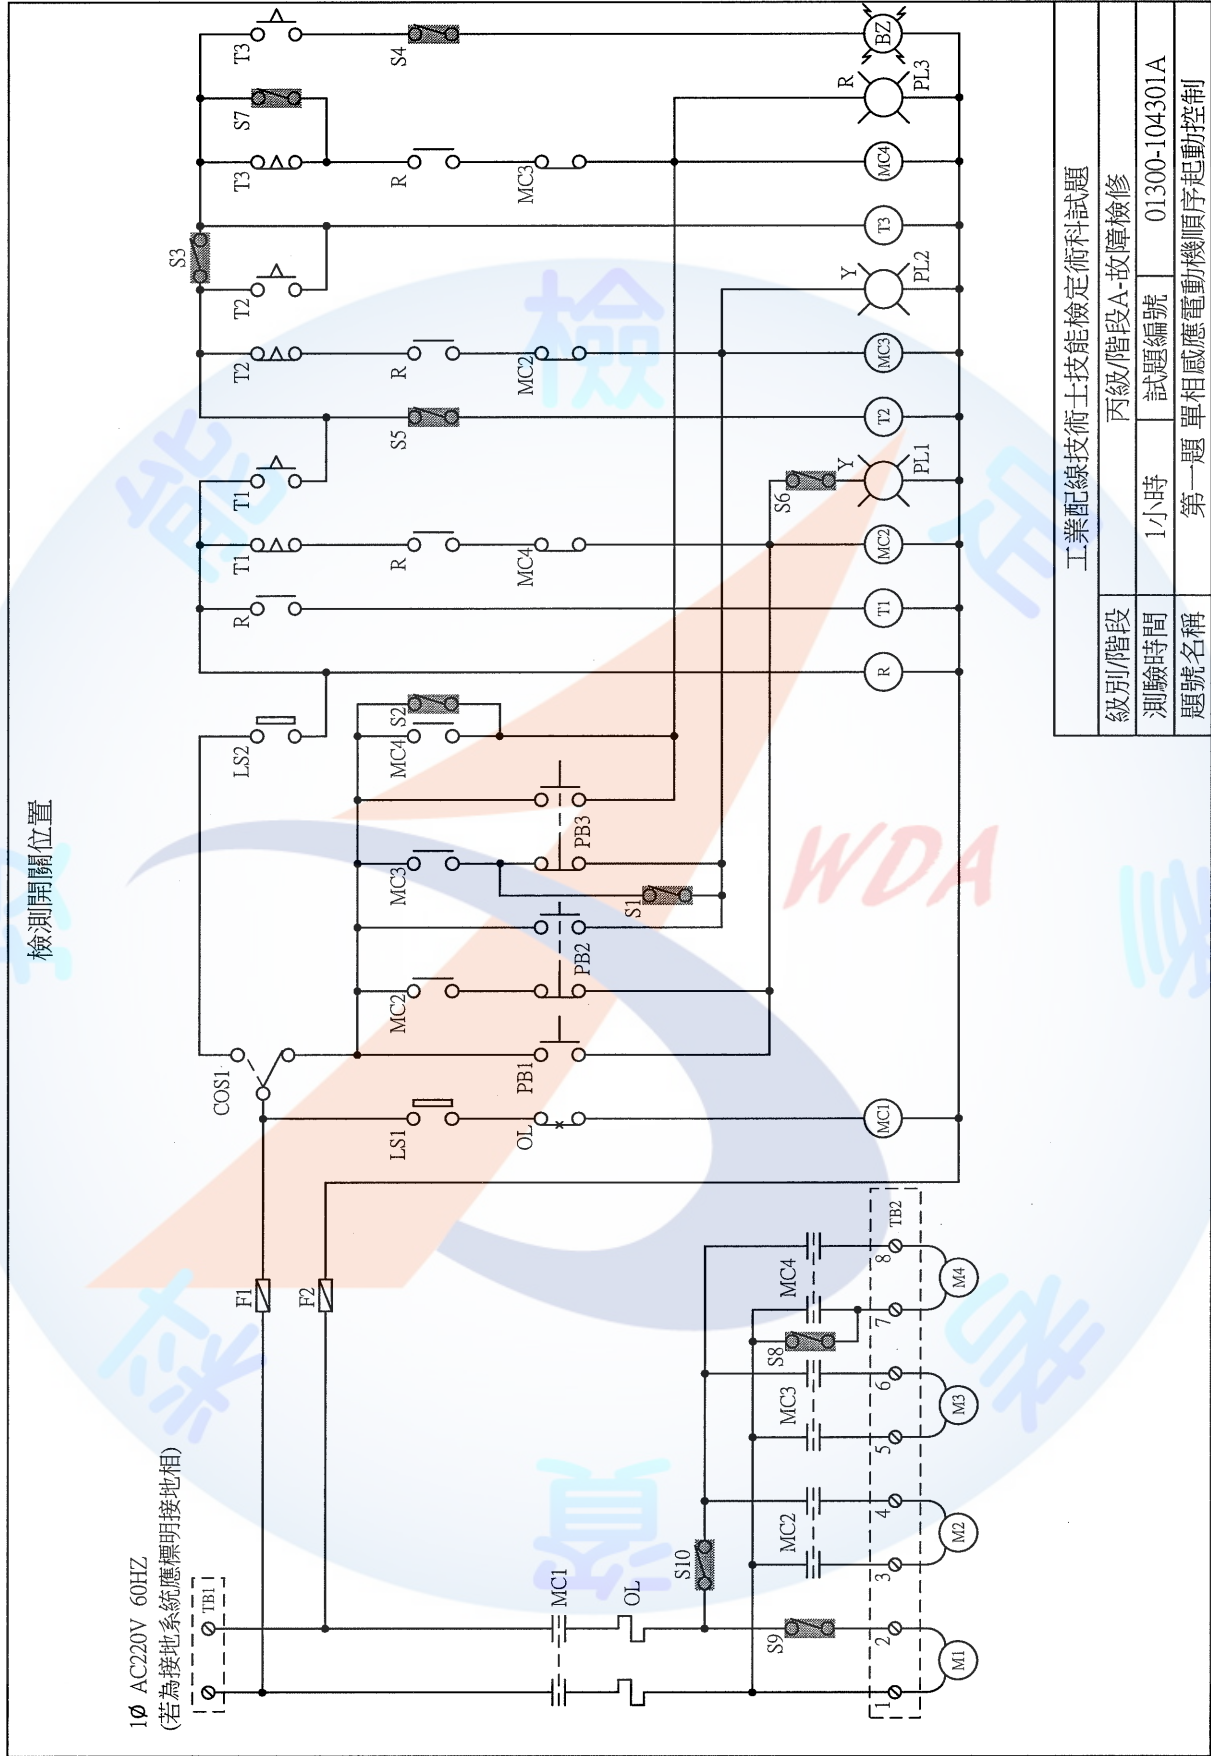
工業配線技術士技能檢定術科試題

| 級別/階段 | 丙級/階段A-故障檢修 | | |
|---|---|---|---|
| 測驗時間 | 1小時 | 試題編號 | 01300-104301A |
| 題號名稱 | 第一題 單相感應電動機順序起動控制 | | |

檢測開關位置

1Ø AC220V 60HZ
(若為接地系統應標明接地相)

TB1

MC1

OL

S9

S10

MC2

MC3

S8

MC4

TB2

1 2 3 4 5 6 7 8

M1 M2 M3 M4

F1 F2

LS1 OL

COS1

PB1 MC2 PB2 S1 MC3 PB3 MC4 S2

LS2

MC1

R T1 MC2 T2 MC3 T3 MC4

R T1 R MC4 S6 Y PL1

T1 S5 T2 R MC2 T2 Y PL2

S3 T3 R MC3 S7 T3 S4

R PL3 BZ